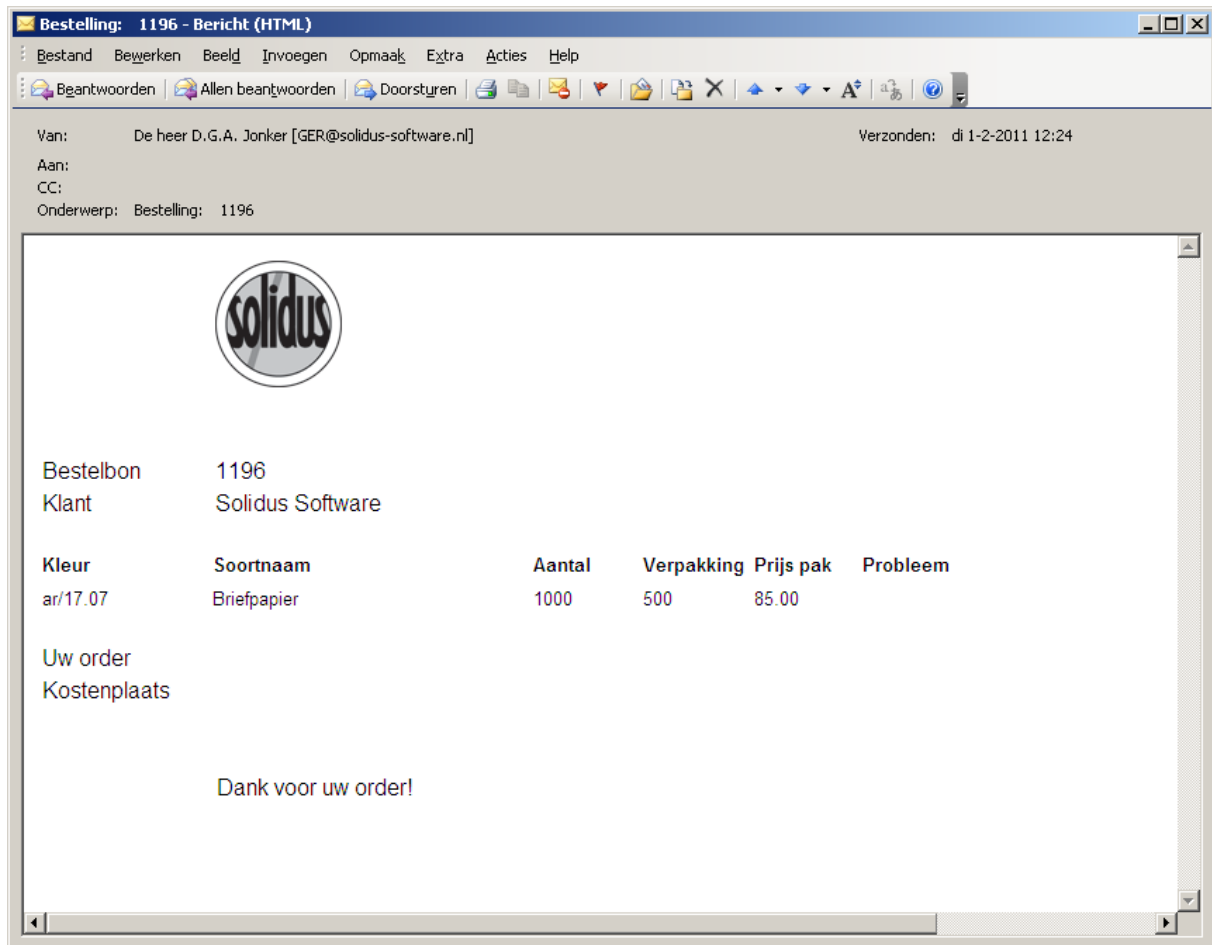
Bestelling: 1196 - Bericht (HTML)

Bestand Bewerken Beeld Invoegen Opmaak Extra Acties Help

Beantwoorden | Allen beantwoorden | Doorsturen

Van: De heer D.G.A. Jonker [GER@solidus-software.nl]
Verzonden: di 1-2-2011 12:24
Aan:
CC:
Onderwerp: Bestelling: 1196

solidus

Bestelbon 1196
Klant Solidus Software

| Kleur | Soortnaam | Aantal | Verpakking | Prijs pak | Probleem |
|---|---|---|---|---|---|
| ar/17.07 | Briefpapier | 1000 | 500 | 85.00 | |

Uw order
Kostenplaats

Dank voor uw order!